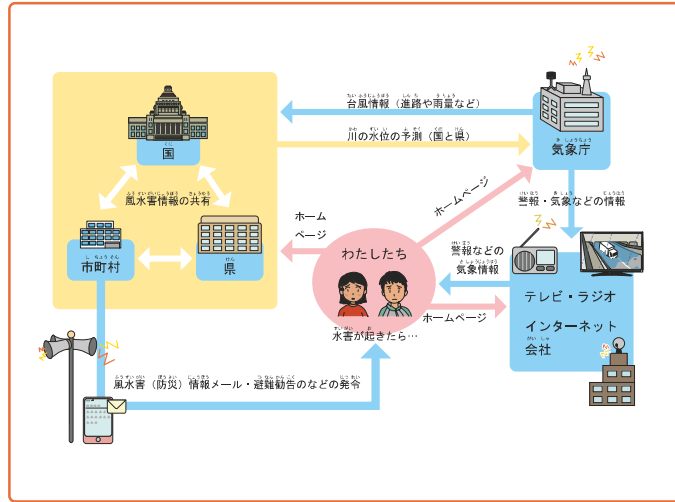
台風情報（進路や雨量など）

川の水位の予測（国と県）

国

風水害情報の共有

市町村

県

気象庁

警報・気象などの情報

ホームページ

ホームページ

わたしたち

警報などの気象情報

テレビ・ラジオ

インターネット会社

水害が起きたら…

ホームページ

風水害（防災）情報メール・避難勧告などの発令